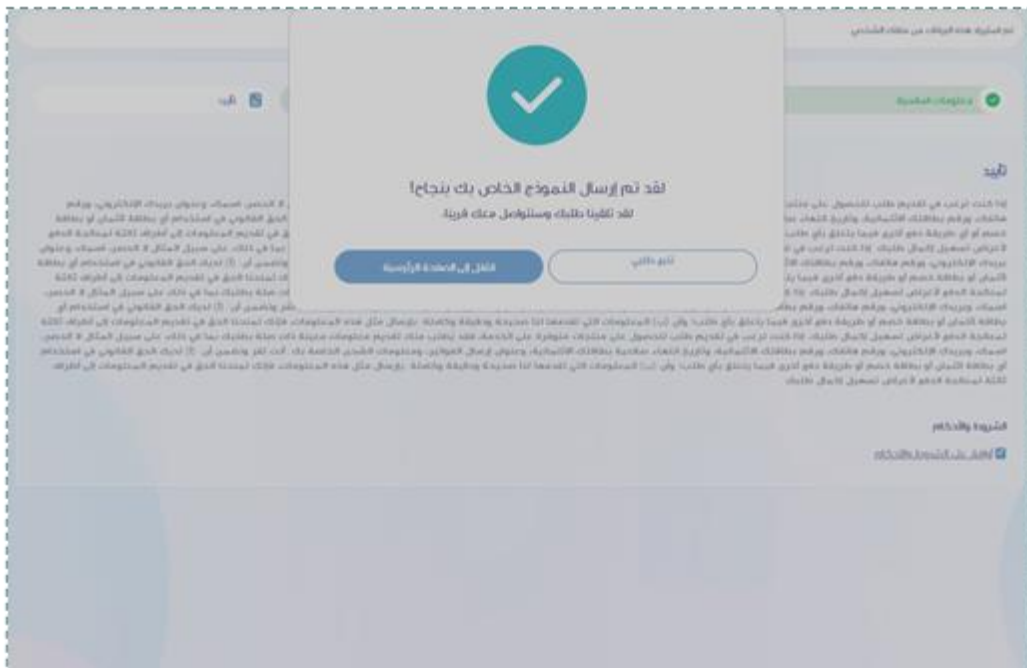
لقد تم إرسال النموذج الخاص بك بنجاح!

لقد تلقينا طلبك وسنتواصل معك قريبا.

تتبع طلبي

انتقل إلى الصفحة الرئيسية

تم استرداد هذه البيانات من سجلات الشخص

المعلومات الشخصية

تأكيد

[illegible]

الشروط والأحكام

أوافق على الشروط والأحكام